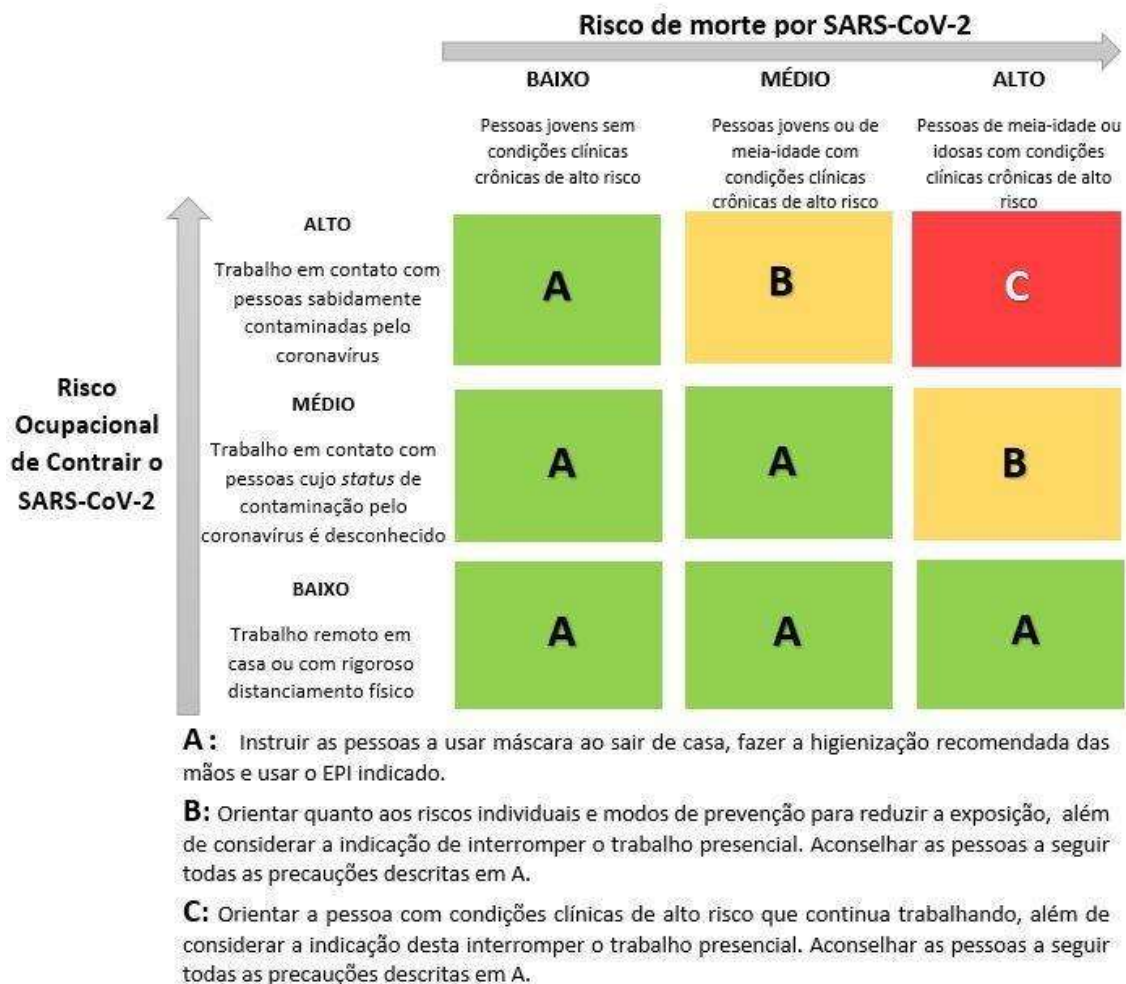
Risco de morte por SARS-CoV-2

Risco Ocupacional de Contrair o SARS-CoV-2

| | BAIXO<br>Pessoas jovens sem condições clínicas crônicas de alto risco | MÉDIO<br>Pessoas jovens ou de meia-idade com condições clínicas crônicas de alto risco | ALTO<br>Pessoas de meia-idade ou idosas com condições clínicas crônicas de alto risco |
|---|---|---|---|
| ALTO<br>Trabalho em contato com pessoas sabidamente contaminadas pelo coronavírus | A | B | C |
| MÉDIO<br>Trabalho em contato com pessoas cujo *status* de contaminação pelo coronavírus é desconhecido | A | A | B |
| BAIXO<br>Trabalho remoto em casa ou com rigoroso distanciamento físico | A | A | A |

A: Instruir as pessoas a usar máscara ao sair de casa, fazer a higienização recomendada das mãos e usar o EPI indicado.

B: Orientar quanto aos riscos individuais e modos de prevenção para reduzir a exposição, além de considerar a indicação de interromper o trabalho presencial. Aconselhar as pessoas a seguir todas as precauções descritas em A.

C: Orientar a pessoa com condições clínicas de alto risco que continua trabalhando, além de considerar a indicação desta interromper o trabalho presencial. Aconselhar as pessoas a seguir todas as precauções descritas em A.